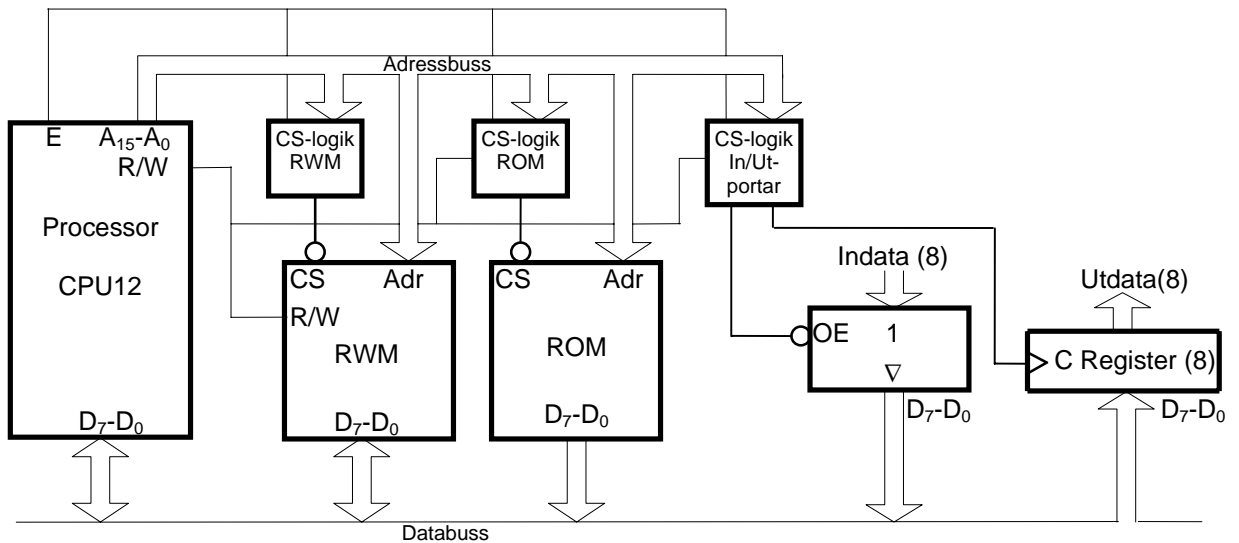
Adressbuss

E $A_{15}$-$A_0$
R/W

Processor

CPU12

$D_7$-$D_0$

CS-logik RWM

CS-logik ROM

CS-logik In/Utportar

CS Adr
R/W
RWM
$D_7$-$D_0$

CS Adr
ROM
$D_7$-$D_0$

Indata (8)

OE 1
$\nabla$
$D_7$-$D_0$

Utdata(8)

C Register (8)
$D_7$-$D_0$

Databuss